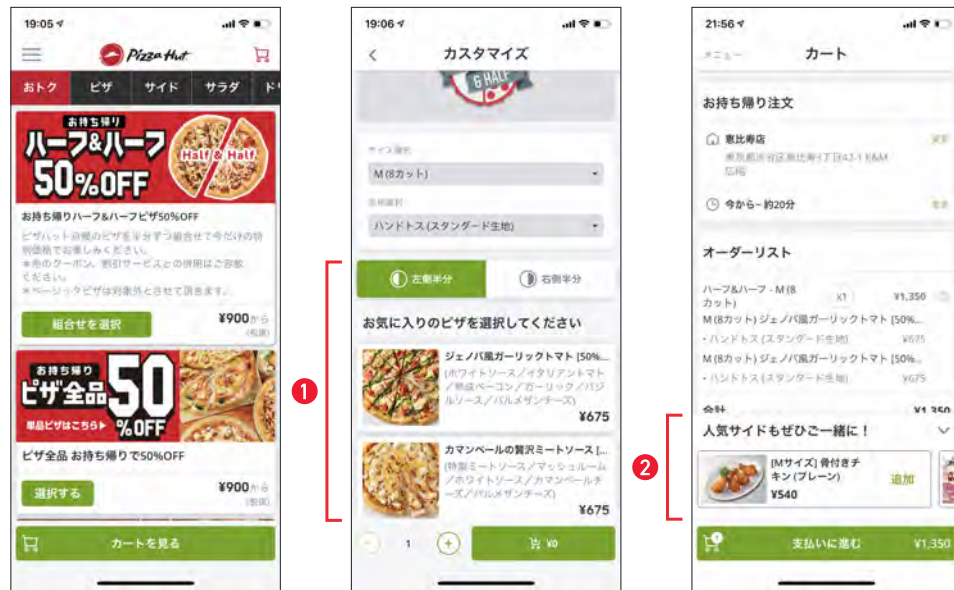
19:05

Pizza Hut

おトク ピザ サイド サラダ ド

お持ち帰り
ハーフ&ハーフ
50%OFF
Half & Half

お持ち帰りハーフ&ハーフピザ50%OFF

ピザハットの機のピザを半分ずつ組合せで今だけの特別価格でお楽しみください。
※他のクーポン、割引サービスとの併用はご容赦ください。
※ベーシックピザは対象外とさせて頂きます。

組合せを選択 ¥900から (税抜)

お持ち帰り
ピザ全品50%OFF
単品ピザはこちら

ピザ全品 お持ち帰りで50%OFF

選択する ¥900から (税抜)

カートを見る

19:06

カスタマイズ

& HALF

サイズ選択
M (8カット)

生地選択
ハンドトス (スタンダード生地)

左側半分 右側半分

お気に入りのピザを選択してください

ジェノバ風ガーリックトマト [50%...
(ホワイトソース/イタリアントマト/熟成ベーコン/ガーリック/バジルソース/パルメザンチーズ)
¥675

カマンベールの贅沢ミートソース [...
(特製ミートソース/マッシュルーム/ホワイトソース/カマンベールチーズ/パルメザンチーズ)
¥675

- 1 +

¥0

❶

21:56

メニュー カート

お持ち帰り注文

恵比寿店
東京都渋谷区恵比寿1丁目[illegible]
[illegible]

今から～約20分

オーダーリスト

ハーフ&ハーフ - M (8カット) x1 ¥1,350
M (8カット) ジェノバ風ガーリックトマト [50%...
・ハンドトス (スタンダード生地) ¥675
M (8カット) ジェノバ風ガーリックトマト [50%...
・ハンドトス (スタンダード生地) ¥675

合計 ¥1,350

人気サイドもぜひご一緒に！

[Mサイズ] 骨付きチキン (プレーン)
¥540
追加

支払いに進む ¥1,350

❷